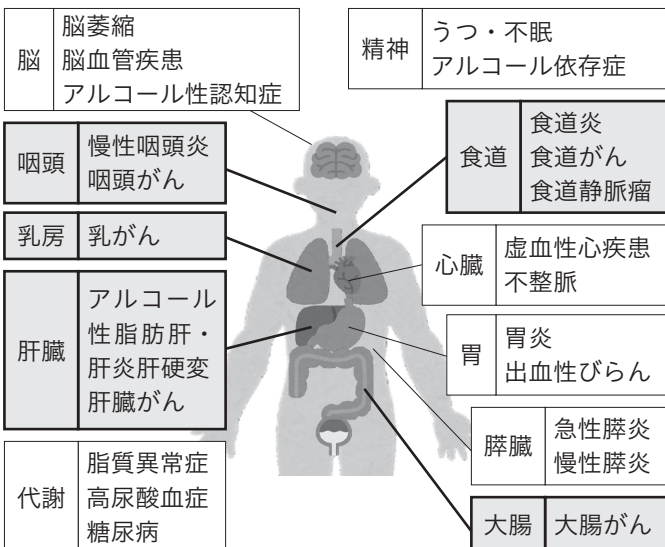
| 脳 | 脳萎縮<br>脳血管疾患<br>アルコール性認知症 |
|---|---|

| 精神 | うつ・不眠<br>アルコール依存症 |
|---|---|

| 咽頭 | 慢性咽頭炎<br>咽頭がん |
|---|---|

| 食道 | 食道炎<br>食道がん<br>食道静脈瘤 |
|---|---|

| 乳房 | 乳がん |
|---|---|

| 心臓 | 虚血性心疾患<br>不整脈 |
|---|---|

| 肝臓 | アルコール性脂肪肝・肝炎肝硬変<br>肝臓がん |
|---|---|

| 胃 | 胃炎<br>出血性びらん |
|---|---|

| 膵臓 | 急性膵炎<br>慢性膵炎 |
|---|---|

| 代謝 | 脂質異常症<br>高尿酸血症<br>糖尿病 |
|---|---|

| 大腸 | 大腸がん |
|---|---|